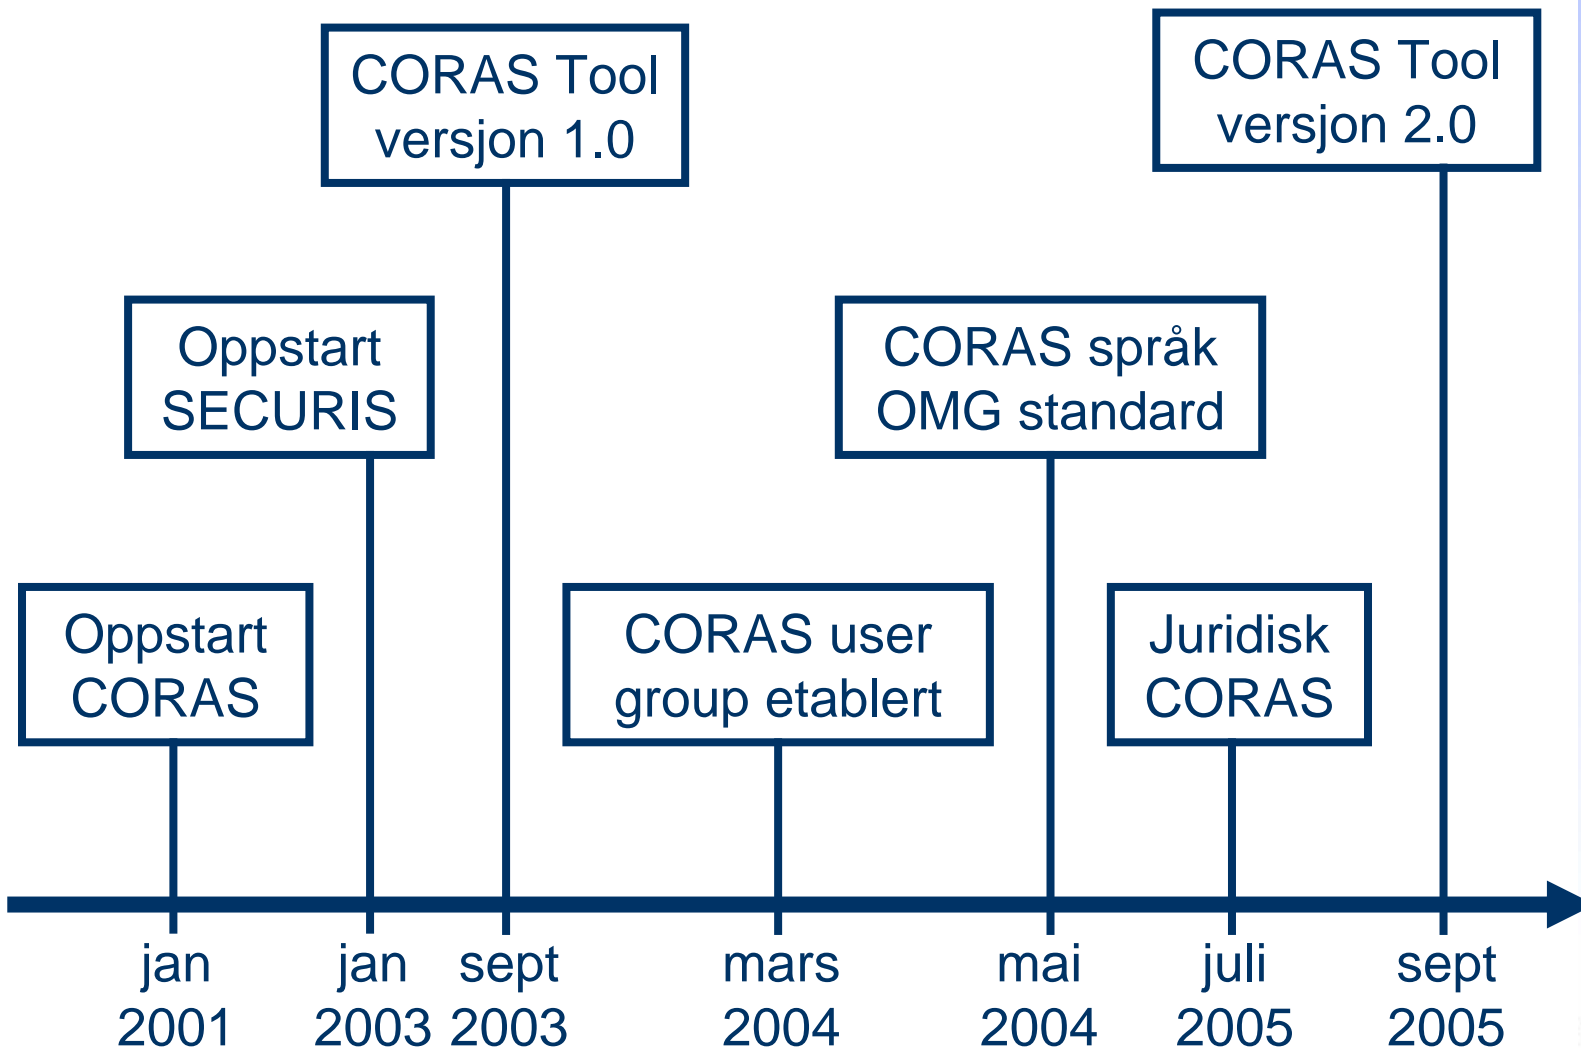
CORAS Tool versjon 1.0

CORAS Tool versjon 2.0

Oppstart SECURIS

CORAS språk OMG standard

Oppstart CORAS

CORAS user group etablert

Juridisk CORAS

jan 2001

jan 2003

sept 2003

mars 2004

mai 2004

juli 2005

sept 2005